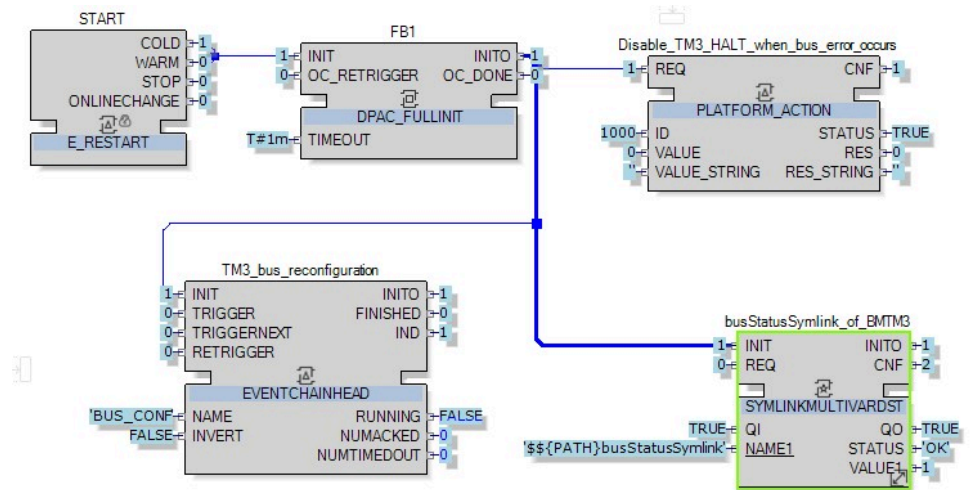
START
COLD 1
WARM 0
STOP 0
ONLINECHANGE 0
E_RESTART

FB1
1 INIT
0 OC_RETRIGGER
INITO 1
OC_DONE 0
DPAC_FULLINIT
T#1m TIMEOUT

Disable_TM3_HALT_when_bus_error_occurs
1 REQ
CNF 1
PLATFORM_ACTION
1000 ID
0 VALUE
'' VALUE_STRING
STATUS TRUE
RES 0
RES_STRING ''

TM3_bus_reconfiguration
1 INIT
0 TRIGGER
0 TRIGGERNEXT
0 RETRIGGER
INITO 1
FINISHED 0
IND 1
EVENTCHAINHEAD
'BUS_CONF NAME
FALSE INVERT
RUNNING FALSE
NUMACKED 0
NUMTIMEDOUT 0

busStatusSymlink_of_BMTM3
1 INIT
0 REQ
INITO 1
CNF 2
SYMLINKMULTIVARDST
TRUE QI
'$${PATH}busStatusSymlink' NAME1
QO TRUE
STATUS 'OK'
VALUE1 1